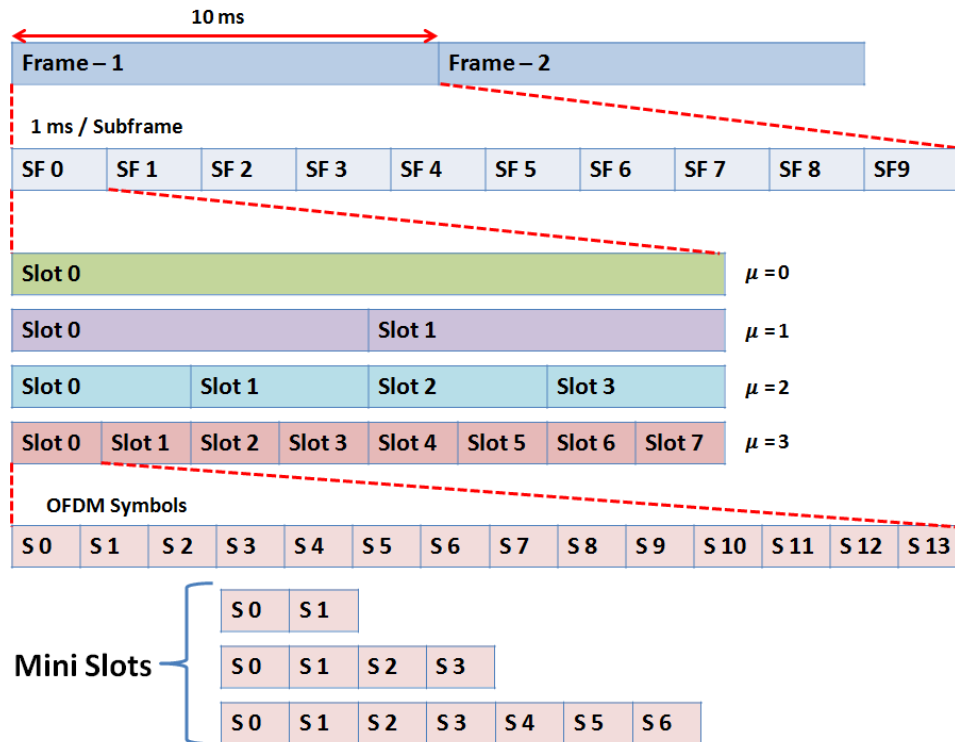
10 ms

Frame – 1

Frame – 2

1 ms / Subframe

SF 0 SF 1 SF 2 SF 3 SF 4 SF 5 SF 6 SF 7 SF 8 SF9

Slot 0 $\mu = 0$

Slot 0 Slot 1 $\mu = 1$

Slot 0 Slot 1 Slot 2 Slot 3 $\mu = 2$

Slot 0 Slot 1 Slot 2 Slot 3 Slot 4 Slot 5 Slot 6 Slot 7 $\mu = 3$

OFDM Symbols

S 0 S 1 S 2 S 3 S 4 S 5 S 6 S 7 S 8 S 9 S 10 S 11 S 12 S 13

Mini Slots

S 0 S 1

S 0 S 1 S 2 S 3

S 0 S 1 S 2 S 3 S 4 S 5 S 6